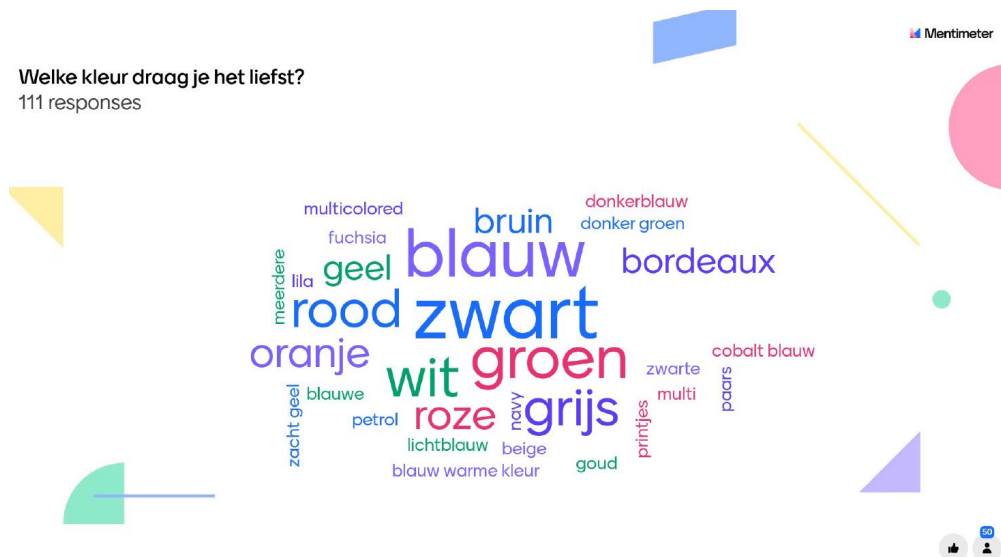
Mentimeter

Welke kleur draag je het liefst?
111 responses

multicolored
bruin
donkerblauw
donker groen
fuchsia
blauw
meerdere
lila
geel
bordeaux
rood
zwart
oranje
groen
cobalt blauw
wit
zwarte
blauwe
multi
paars
zacht geel
petrol
roze
navy
grijs
printjes
lichtblauw
beige
blauw warme kleur
goud

50